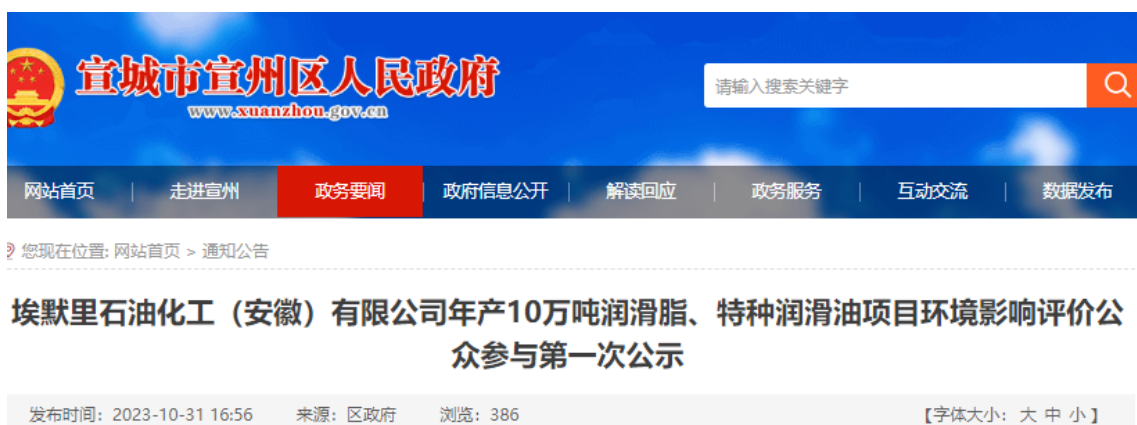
宣城市宣州区人民政府
www.xuanzhou.gov.cn

请输入搜索关键字

网站首页 | 走进宣州 | 政务要闻 | 政府信息公开 | 解读回应 | 政务服务 | 互动交流 | 数据发布

您现在位置: 网站首页 > 通知公告

埃默里石油化工（安徽）有限公司年产10万吨润滑脂、特种润滑油项目环境影响评价公众参与第一次公示

发布时间：2023-10-31 16:56　来源：区政府　浏览：386　【字体大小：大 中 小】